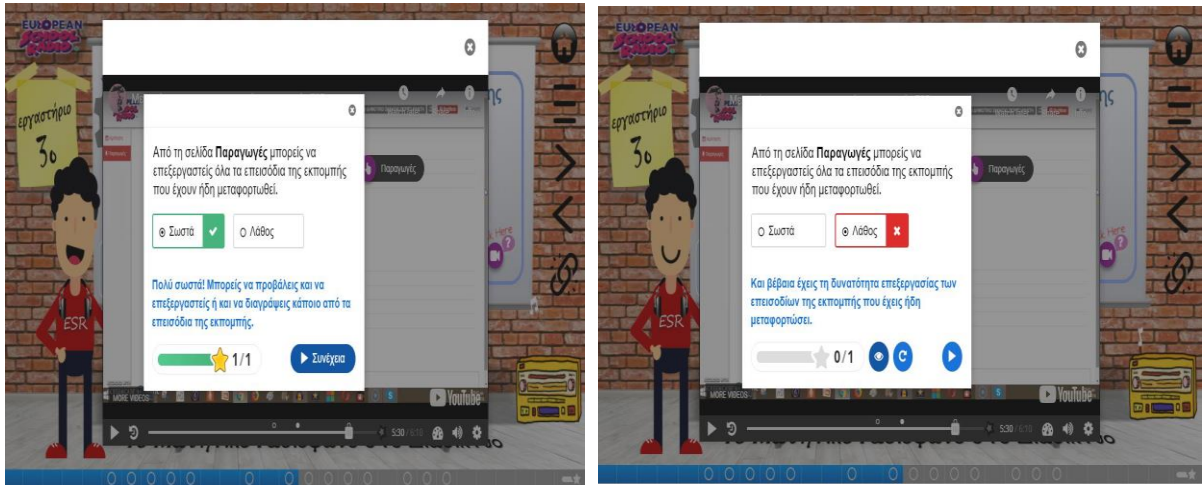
EUROPEAN SCHOOL RADIO

εργαστήριο 3ο

Από τη σελίδα **Παραγωγές** μπορείς να επεξεργαστείς όλα τα επεισόδια της εκπομπής που έχουν ήδη μεταφορτωθεί.

Σωστά ✓ | Λάθος

Πολύ σωστά! Μπορείς να προβάλεις και να επεξεργαστείς ή και να διαγράψεις κάποιο από τα επεισόδια της εκπομπής.

1/1

Συνέχεια

Παραγωγές

ESR

MORE VIDEOS

YouTube

5:30 / 6:10

EUROPEAN SCHOOL RADIO

εργαστήριο 3ο

Από τη σελίδα **Παραγωγές** μπορείς να επεξεργαστείς όλα τα επεισόδια της εκπομπής που έχουν ήδη μεταφορτωθεί.

Σωστά | Λάθος ✖

Και βέβαια έχεις τη δυνατότητα επεξεργασίας των επεισοδίων της εκπομπής που έχεις ήδη μεταφορτώσει.

0/1

Παραγωγές

ESR

MORE VIDEOS

YouTube

5:30 / 6:10